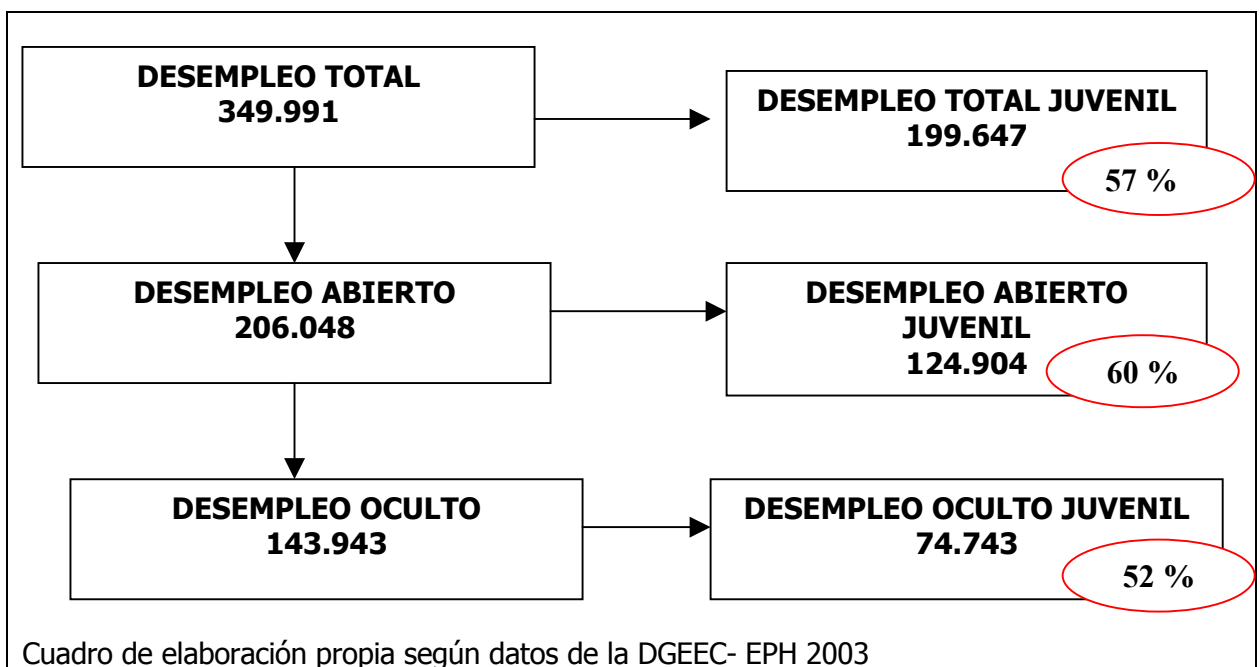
DESEMPLEO TOTAL
349.991

DESEMPLEO TOTAL JUVENIL
199.647

57 %

DESEMPLEO ABIERTO
206.048

DESEMPLEO ABIERTO JUVENIL
124.904

60 %

DESEMPLEO OCULTO
143.943

DESEMPLEO OCULTO JUVENIL
74.743

52 %

Cuadro de elaboración propia según datos de la DGEEC- EPH 2003